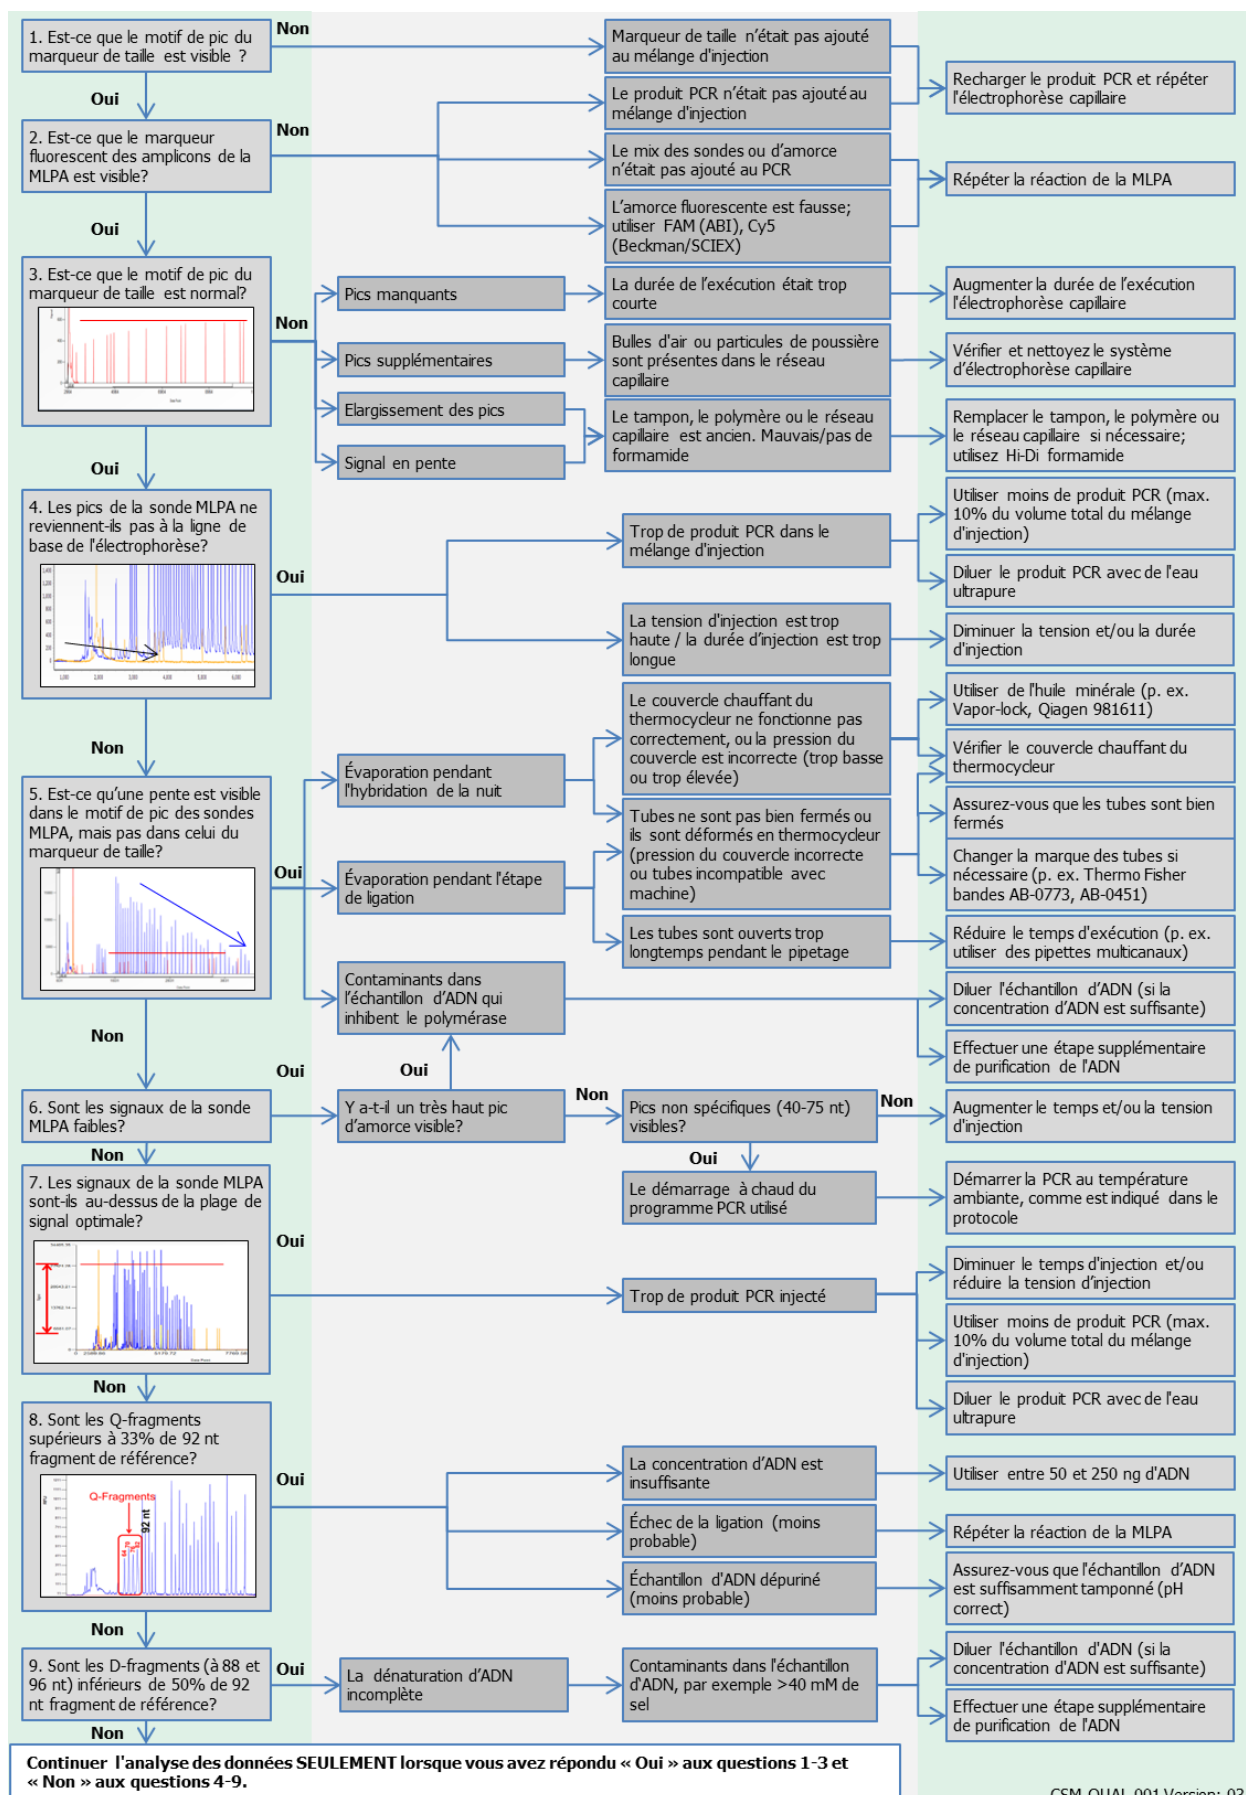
1. Est-ce que le motif de pic du marqueur de taille est visible ?

Non

Marqueur de taille n'était pas ajouté au mélange d'injection

Recharger le produit PCR et répéter l'électrophorèse capillaire

Oui

Le produit PCR n'était pas ajouté au mélange d'injection

2. Est-ce que le marqueur fluorescent des amplicons de la MLPA est visible?

Non

Le mix des sondes ou d'amorce n'était pas ajouté au PCR

Répéter la réaction de la MLPA

L'amorce fluorescente est fausse; utiliser FAM (ABI), Cy5 (Beckman/SCIEX)

Oui

3. Est-ce que le motif de pic du marqueur de taille est normal?

Non

Pics manquants

La durée de l'exécution était trop courte

Augmenter la durée de l'exécution l'électrophorèse capillaire

Pics supplémentaires

Bulles d'air ou particules de poussière sont présentes dans le réseau capillaire

Vérifier et nettoyez le système d'électrophorèse capillaire

Elargissement des pics

Le tampon, le polymère ou le réseau capillaire est ancien. Mauvais/pas de formamide

Remplacer le tampon, le polymère ou le réseau capillaire si nécessaire; utilisez Hi-Di formamide

Signal en pente

Oui

4. Les pics de la sonde MLPA ne reviennent-ils pas à la ligne de base de l'électrophorèse?

Utiliser moins de produit PCR (max. 10% du volume total du mélange d'injection)

Trop de produit PCR dans le mélange d'injection

Oui

Diluer le produit PCR avec de l'eau ultrapure

La tension d'injection est trop haute / la durée d'injection est trop longue

Diminuer la tension et/ou la durée d'injection

Le couvercle chauffant du thermocycleur ne fonctionne pas correctement, ou la pression du couvercle est incorrecte (trop basse ou trop élevée)

Utiliser de l'huile minérale (p. ex. Vapor-lock, Qiagen 981611)

Non

Vérifier le couvercle chauffant du thermocycleur

Évaporation pendant l'hybridation de la nuit

5. Est-ce qu'une pente est visible dans le motif de pic des sondes MLPA, mais pas dans celui du marqueur de taille?

Tubes ne sont pas bien fermés ou ils sont déformés en thermocycleur (pression du couvercle incorrecte ou tubes incompatible avec machine)

Assurez-vous que les tubes sont bien fermés

Oui

Évaporation pendant l'étape de ligation

Changer la marque des tubes si nécessaire (p. ex. Thermo Fisher bandes AB-0773, AB-0451)

Les tubes sont ouverts trop longtemps pendant le pipetage

Réduire le temps d'exécution (p. ex. utiliser des pipettes multicanaux)

Contaminants dans l'échantillon d'ADN qui inhibent le polymérase

Diluer l'échantillon d'ADN (si la concentration d'ADN est suffisante)

Non

Effectuer une étape supplémentaire de purification de l'ADN

Oui

Oui

6. Sont les signaux de la sonde MLPA faibles?

Y a-t-il un très haut pic d'amorce visible?

Non

Pics non spécifiques (40-75 nt) visibles?

Non

Augmenter le temps et/ou la tension d'injection

Non

Oui

7. Les signaux de la sonde MLPA sont-ils au-dessus de la plage de signal optimale?

Le démarrage à chaud du programme PCR utilisé

Démarrer la PCR au température ambiante, comme est indiqué dans le protocole

Oui

Diminuer le temps d'injection et/ou réduire la tension d'injection

Trop de produit PCR injecté

Utiliser moins de produit PCR (max. 10% du volume total du mélange d'injection)

Non

Diluer le produit PCR avec de l'eau ultrapure

8. Sont les Q-fragments supérieurs à 33% de 92 nt fragment de référence?

Oui

Q-Fragments

92 nt

La concentration d'ADN est insuffisante

Utiliser entre 50 et 250 ng d'ADN

Échec de la ligation (moins probable)

Répéter la réaction de la MLPA

Échantillon d'ADN dépuriné (moins probable)

Assurez-vous que l'échantillon d'ADN est suffisamment tamponné (pH correct)

Non

9. Sont les D-fragments (à 88 et 96 nt) inférieurs de 50% de 92 nt fragment de référence?

Oui

La dénaturation d'ADN incomplète

Contaminants dans l'échantillon d'ADN, par exemple >40 mM de sel

Diluer l'échantillon d'ADN (si la concentration d'ADN est suffisante)

Effectuer une étape supplémentaire de purification de l'ADN

Non

Continuer l'analyse des données SEULEMENT lorsque vous avez répondu « Oui » aux questions 1-3 et « Non » aux questions 4-9.

CSM-QUAL-001 Version: 03